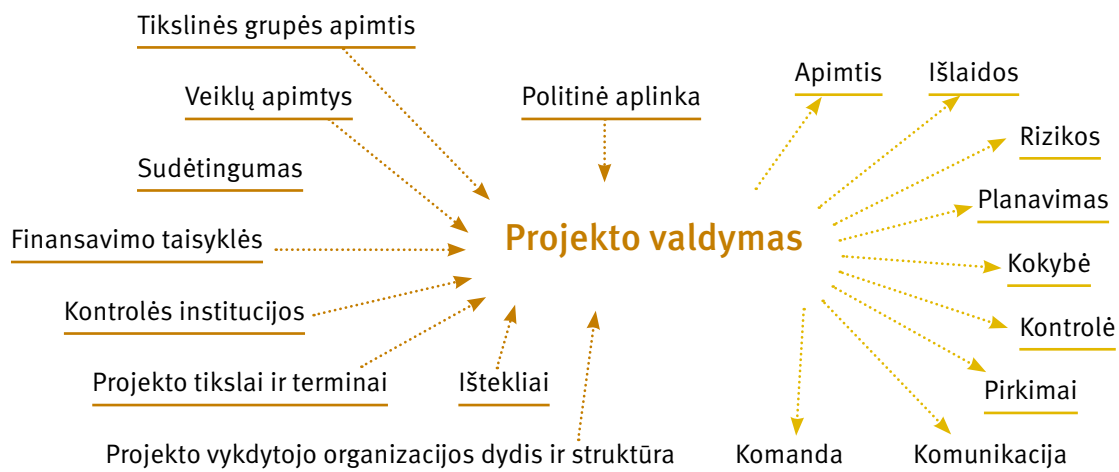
Tikslinės grupės apimtis

Veiklų apimtys

Sudėtingumas

Finansavimo taisyklės

Kontrolės institucijos

Projekto tikslai ir terminai

Ištekliai

Projekto vykdytojo organizacijos dydis ir struktūra

Politinė aplinka

Projekto valdymas

Apimtis

Išlaidos

Rizikos

Planavimas

Kokybė

Kontrolė

Pirkimai

Komanda

Komunikacija